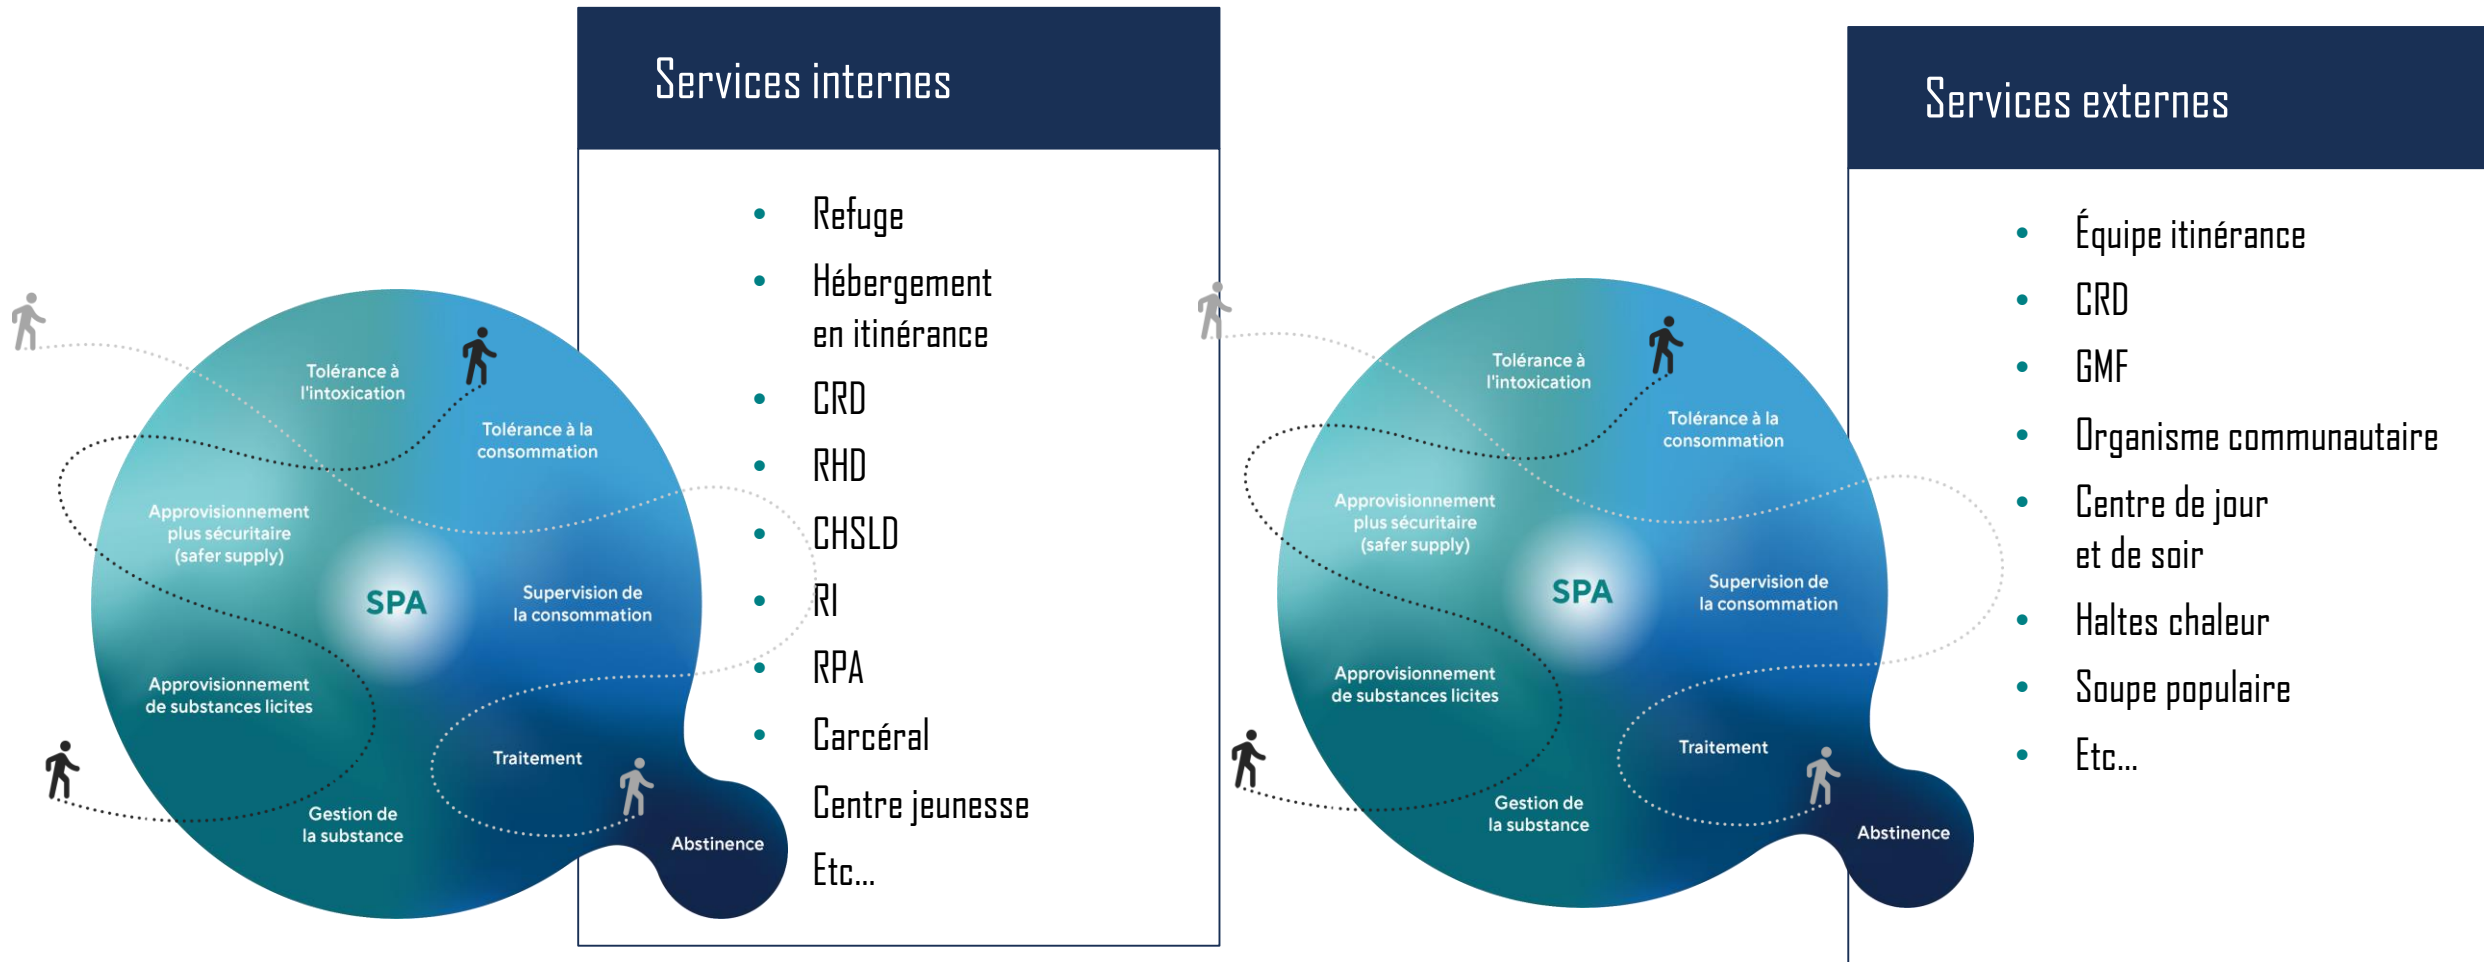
Tolérance à l'intoxication

Tolérance à la consommation

Approvisionnement plus sécuritaire (safer supply)

SPA

Supervision de la consommation

Approvisionnement de substances licites

Traitement

Gestion de la substance

Abstinence

Services internes

- Refuge
- Hébergement en itinérance
- CRD
- RHD
- CHSLD
- RI
- RPA
- Carcéral
- Centre jeunesse
- Etc…

Tolérance à l'intoxication

Tolérance à la consommation

Approvisionnement plus sécuritaire (safer supply)

SPA

Supervision de la consommation

Approvisionnement de substances licites

Traitement

Gestion de la substance

Abstinence

Services externes

- Équipe itinérance
- CRD
- GMF
- Organisme communautaire
- Centre de jour et de soir
- Haltes chaleur
- Soupe populaire
- Etc…